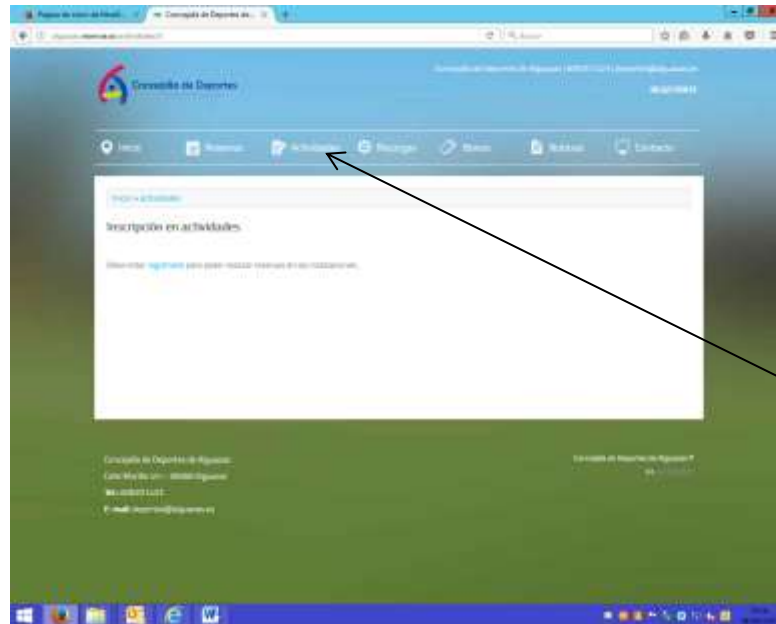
Concejalía de Deportes

Inicio
Reservas
Actividades
Recargas
Bonos
Noticias
Contacto

Inicio » actividades

Inscripción en actividades

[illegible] registrarte para poder realizar reservas en las instalaciones.

Concejalía de Deportes de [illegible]
Calle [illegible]
Tel.: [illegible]
E-mail: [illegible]

Concejalía de Deportes de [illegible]